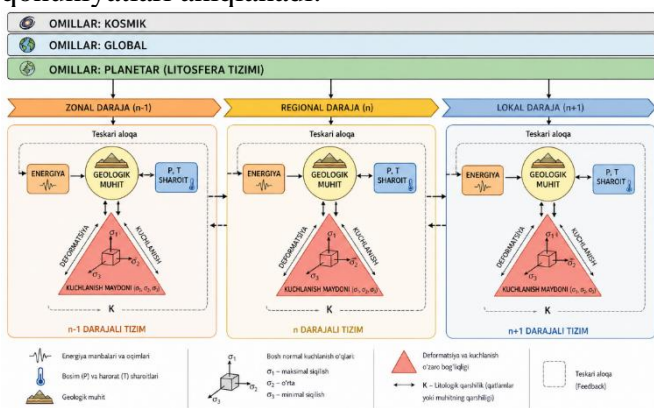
qonuniyatlari aniqlanadi.

OMILLAR: KOSMIK

OMILLAR: GLOBAL

OMILLAR: PLANETAR (LITOSFERA TIZIMI)

ZONAL DARAJA (n-1)

REGIONAL DARAJA (n)

LOKAL DARAJA (n+1)

Teskari aloqa

ENERGIYA

GEOLOGIK MUHIT

P, T SHAROIT

DEFORMATSIYA

KUCHLANISH

$\sigma_1$ $\sigma_2$ $\sigma_3$

KUCHLANISH MAYDONI ($\sigma_1, \sigma_2, \sigma_3$)

K

n-1 DARAJALI TIZIM

Teskari aloqa

ENERGIYA

GEOLOGIK MUHIT

P, T SHAROIT

DEFORMATSIYA

KUCHLANISH

$\sigma_1$ $\sigma_2$ $\sigma_3$

KUCHLANISH MAYDONI ($\sigma_1, \sigma_2, \sigma_3$)

K

n DARAJALI TIZIM

Teskari aloqa

ENERGIYA

GEOLOGIK MUHIT

P, T SHAROIT

DEFORMATSIYA

KUCHLANISH

$\sigma_1$ $\sigma_2$ $\sigma_3$

KUCHLANISH MAYDONI ($\sigma_1, \sigma_2, \sigma_3$)

K

n+1 DARAJALI TIZIM

Energiya manbalari va oqimlari

Bosim (P) va harorat (T) sharoitlari

Geologik muhit

Bosh normal kuchlanish o'qlari:
$\sigma_1$ – maksimal siqilish
$\sigma_2$ – o'rta
$\sigma_3$ – minimal siqilish

Deformatsiya va kuchlanish o'zaro bog'liqligi

K – Litologik qarshilik (qatlamlar yoki muhitning qarshiligi)

Teskari aloqa (Feedback)